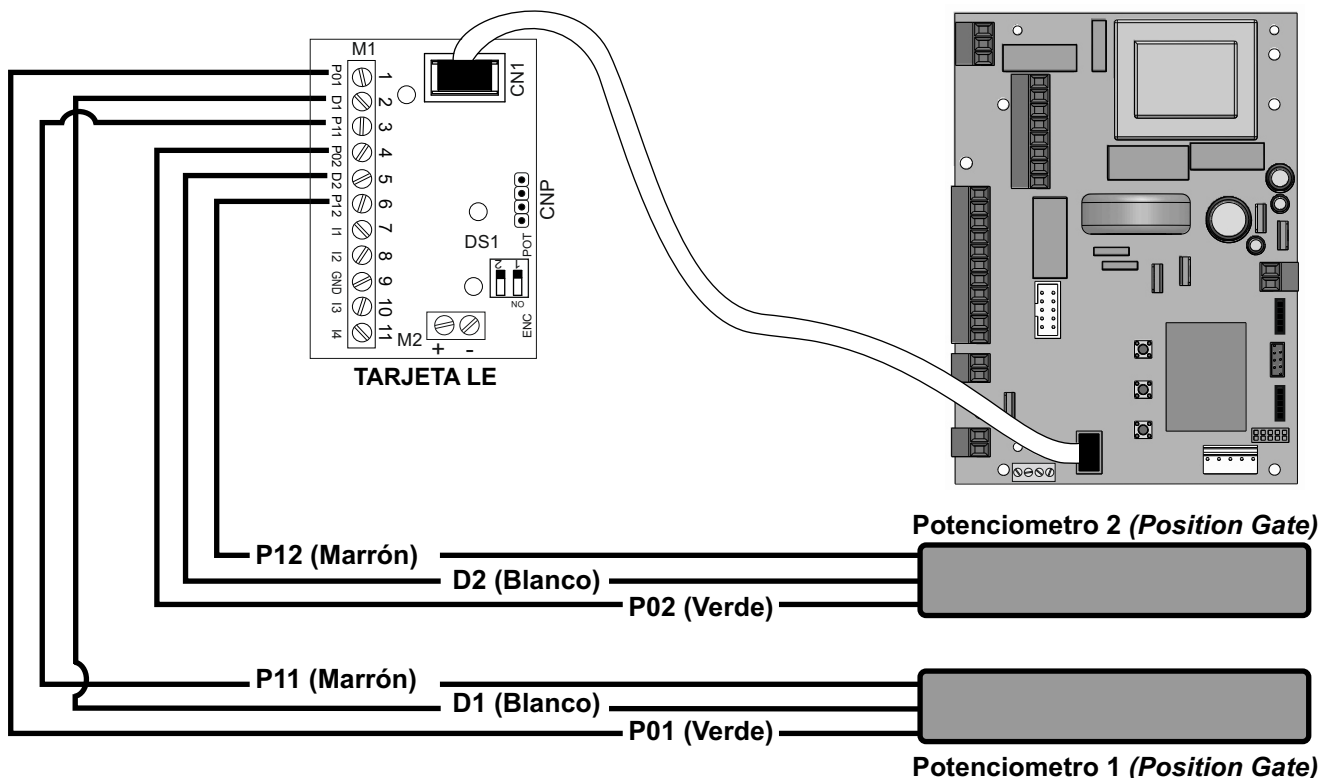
M1
P01 1
D1 2
P11 3
P02 4
D2 5
P12 6
I1 7
I2 8
GND 9
I3 10
I4 11
CN1
CNP
DS1
POT
1
2
NO
ENC
M2
+
-
TARJETA LE

Potenciometro 2 *(Position Gate)*
P12 (Marrón)
D2 (Blanco)
P02 (Verde)

P11 (Marrón)
D1 (Blanco)
P01 (Verde)
Potenciometro 1 *(Position Gate)*